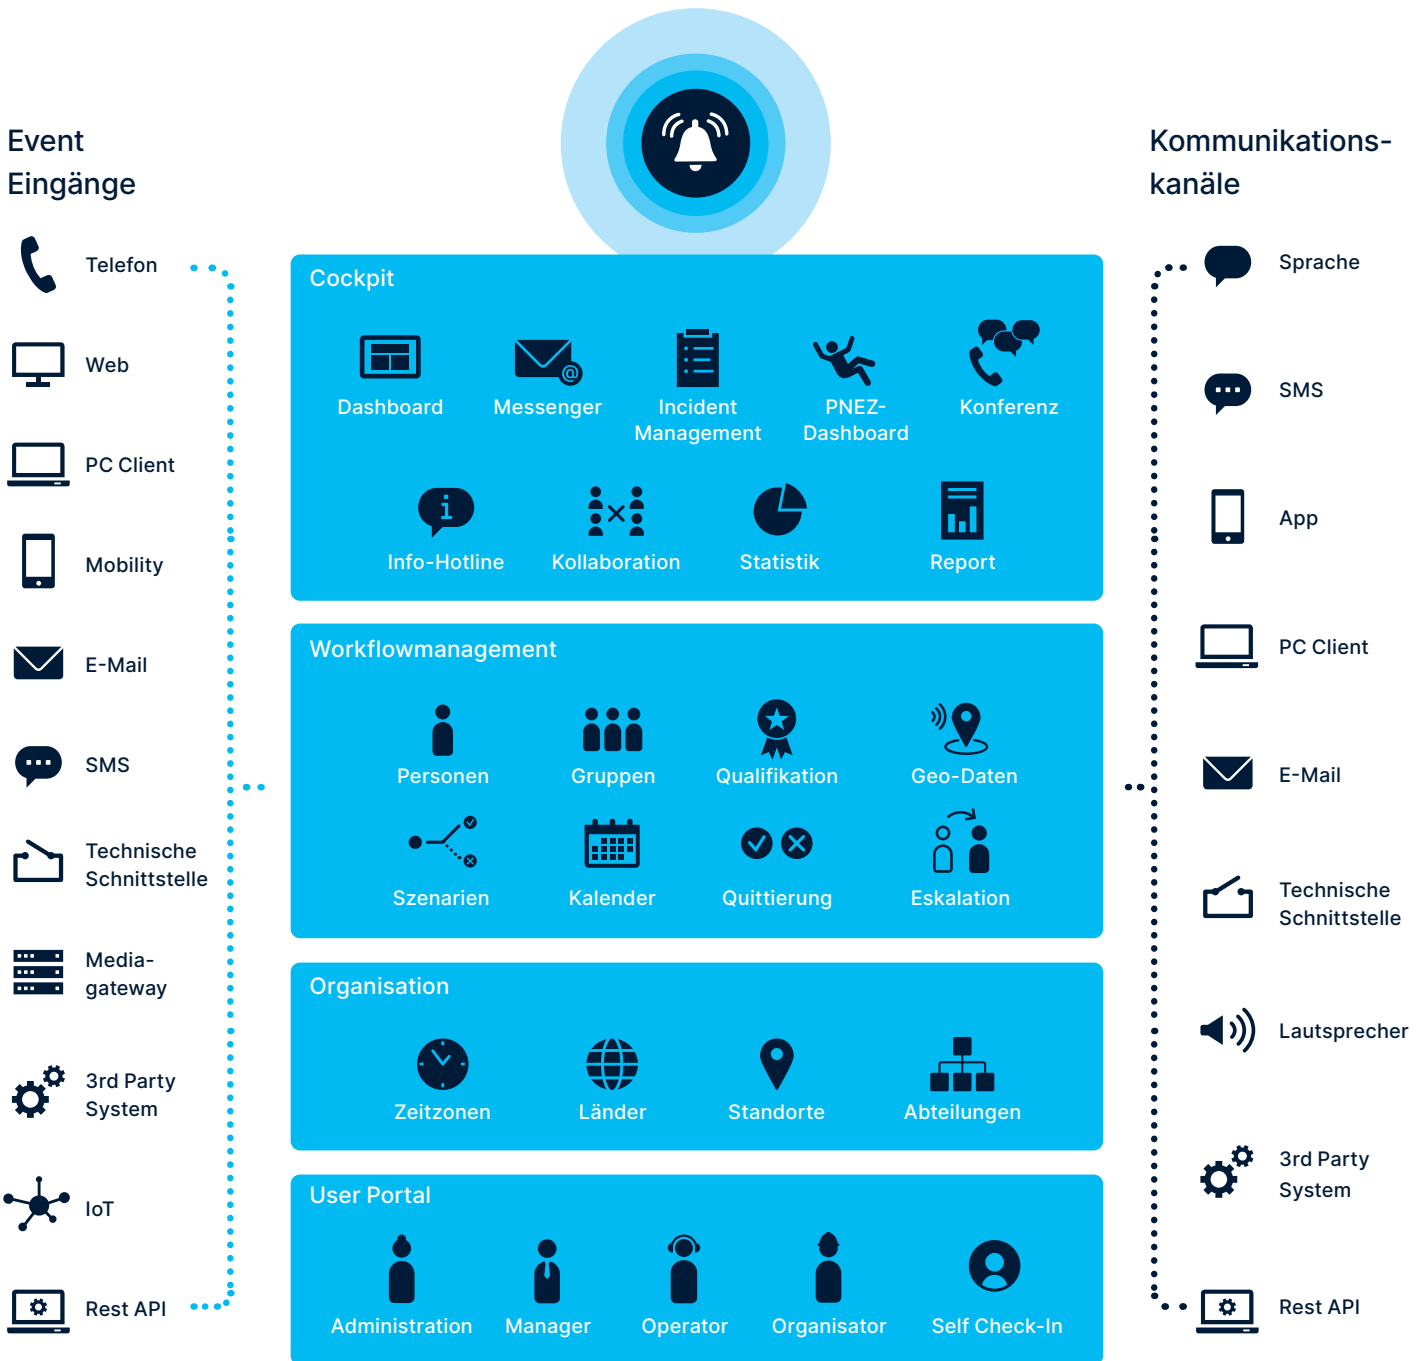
Event Eingänge

Telefon

Web

PC Client

Mobility

E-Mail

SMS

Technische Schnittstelle

Media-gateway

3rd Party System

IoT

Rest API

Cockpit

Dashboard

Messenger

Incident Management

PNEZ-Dashboard

Konferenz

Info-Hotline

Kollaboration

Statistik

Report

Workflowmanagement

Personen

Gruppen

Qualifikation

Geo-Daten

Szenarien

Kalender

Quittierung

Eskalation

Organisation

Zeitzonen

Länder

Standorte

Abteilungen

User Portal

Administration

Manager

Operator

Organisator

Self Check-In

Kommunikations-kanäle

Sprache

SMS

App

PC Client

E-Mail

Technische Schnittstelle

Lautsprecher

3rd Party System

Rest API